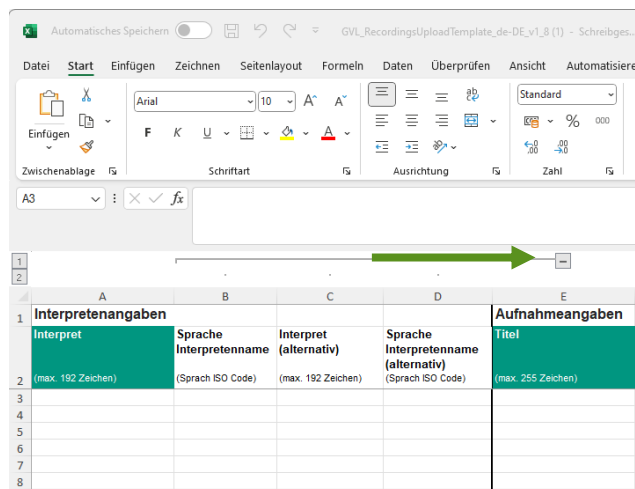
Automatisches Speichern GVL_RecordingsUploadTemplate_de-DE_v1_8 (1) - Schreibges...

Datei Start Einfügen Zeichnen Seitenlayout Formeln Daten Überprüfen Ansicht Automatisiere

Einfügen
Zwischenablage
Arial 10
F K U
Schriftart
Ausrichtung
Standard
Zahl

A3

1
2

| | A | B | C | D | E |
|---|---|---|---|---|---|
| 1 | Interpretenangaben | | | | Aufnahmeangaben |
| 2 | Interpret (max. 192 Zeichen) | Sprache Interpretenname (Sprach ISO Code) | Interpret (alternativ) (max. 192 Zeichen) | Sprache Interpretenname (alternativ) (Sprach ISO Code) | Titel (max. 255 Zeichen) |
| 3 | | | | | |
| 4 | | | | | |
| 5 | | | | | |
| 6 | | | | | |
| 7 | | | | | |
| 8 | | | | | |